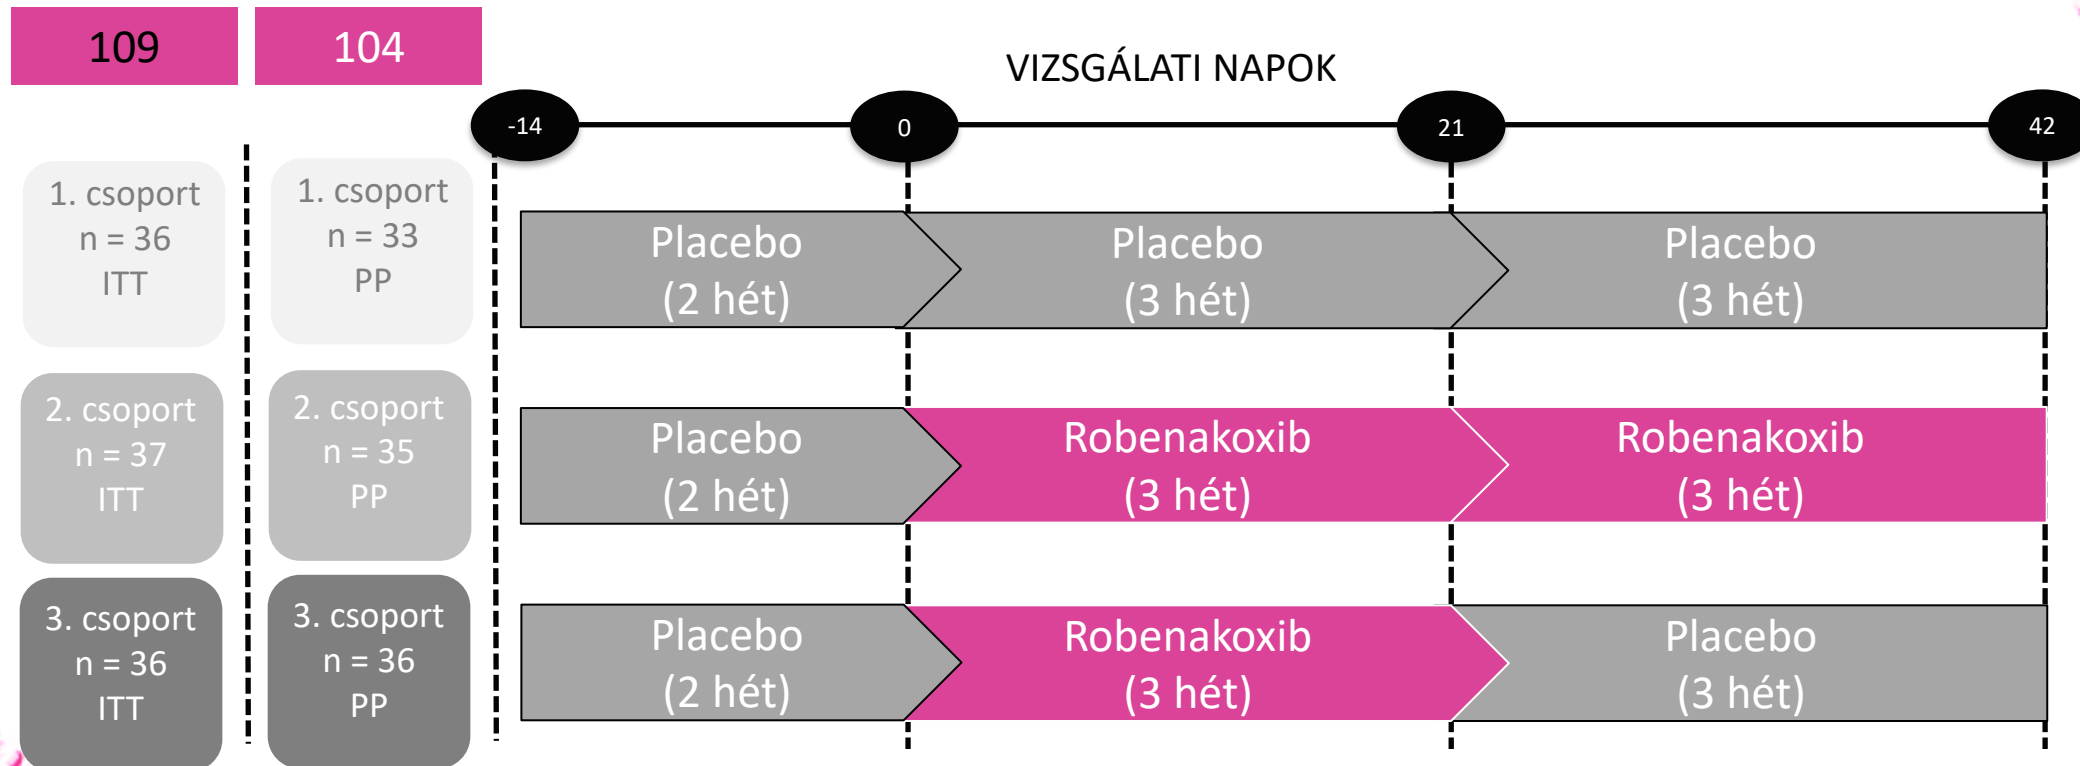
109

104

VIZSGÁLATI NAPOK

-14

0

21

42

1. csoport
n = 36
ITT

1. csoport
n = 33
PP

Placebo
(2 hét)

Placebo
(3 hét)

Placebo
(3 hét)

2. csoport
n = 37
ITT

2. csoport
n = 35
PP

Placebo
(2 hét)

Robenakoxib
(3 hét)

Robenakoxib
(3 hét)

3. csoport
n = 36
ITT

3. csoport
n = 36
PP

Placebo
(2 hét)

Robenakoxib
(3 hét)

Placebo
(3 hét)